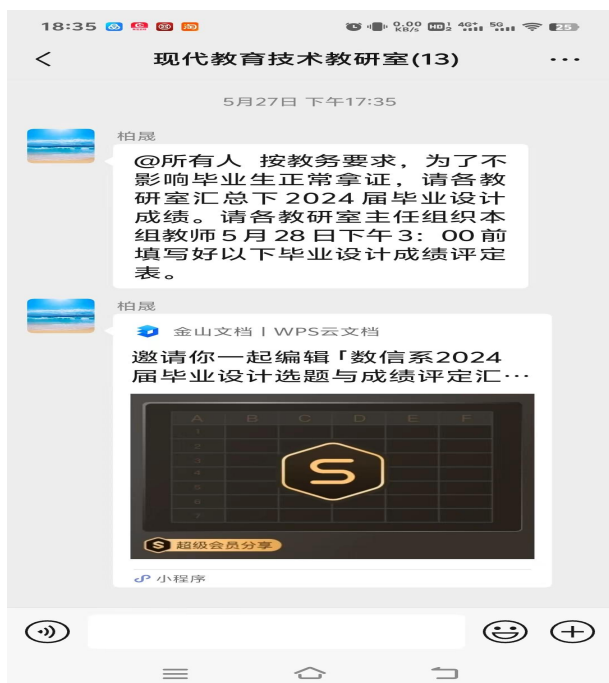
18:35 0.00 KB/s 4G 5G 25

<

现代教育技术教研室(13)

···

5月27日 下午17:35

柏晟

@所有人 按教务要求，为了不影响毕业生正常拿证，请各教研室汇总下2024届毕业设计成绩。请各教研室主任组织本组教师5月28日下午3：00前填写好以下毕业设计成绩评定表。

柏晟

金山文档 | WPS云文档

邀请你一起编辑「数信系2024届毕业设计选题与成绩评定汇…

A B C D E F
1
2
3
4
5
6
7

超级会员分享

小程序